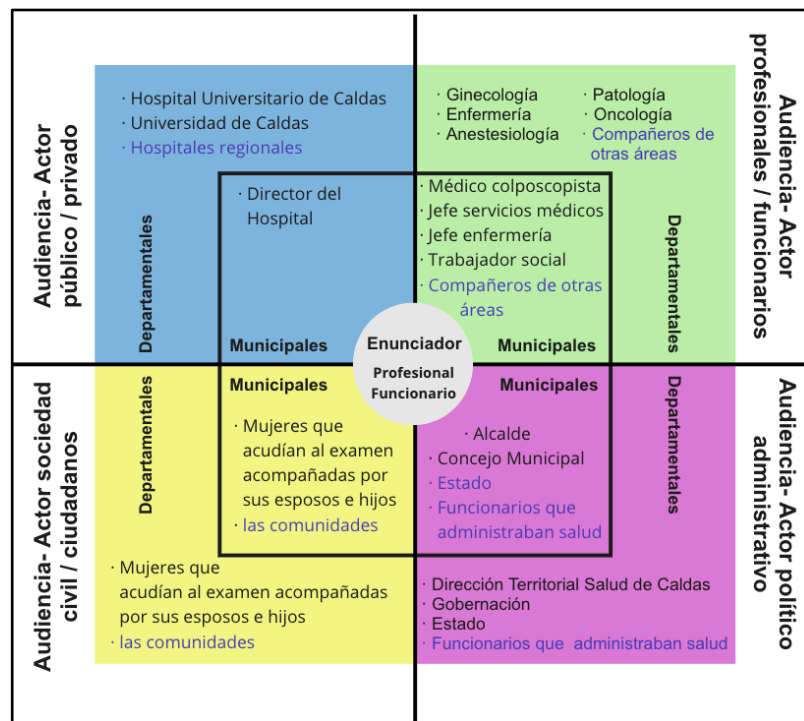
Audiencia- Actor público / privado

· Hospital Universitario de Caldas
· Universidad de Caldas
· Hospitales regionales

Departamentales

· Director del Hospital

Municipales

· Ginecología
· Enfermería
· Anestesiología

· Patología
· Oncología
· Compañeros de otras áreas

· Médico colposcopista
· Jefe servicios médicos
· Jefe enfermería
· Trabajador social
· Compañeros de otras áreas

Municipales

Departamentales

Audiencia- Actor profesionales / funcionarios

Enunciador
Profesional Funcionario

Audiencia- Actor sociedad civil / ciudadanos

Departamentales

Municipales

· Mujeres que acudían al examen acompañadas por sus esposos e hijos
· las comunidades

· Mujeres que acudían al examen acompañadas por sus esposos e hijos
· las comunidades

Municipales

· Alcalde
· Concejo Municipal
· Estado
· Funcionarios que administraban salud

Departamentales

· Dirección Territorial Salud de Caldas
· Gobernación
· Estado
· Funcionarios que administraban salud

Audiencia- Actor político administrativo